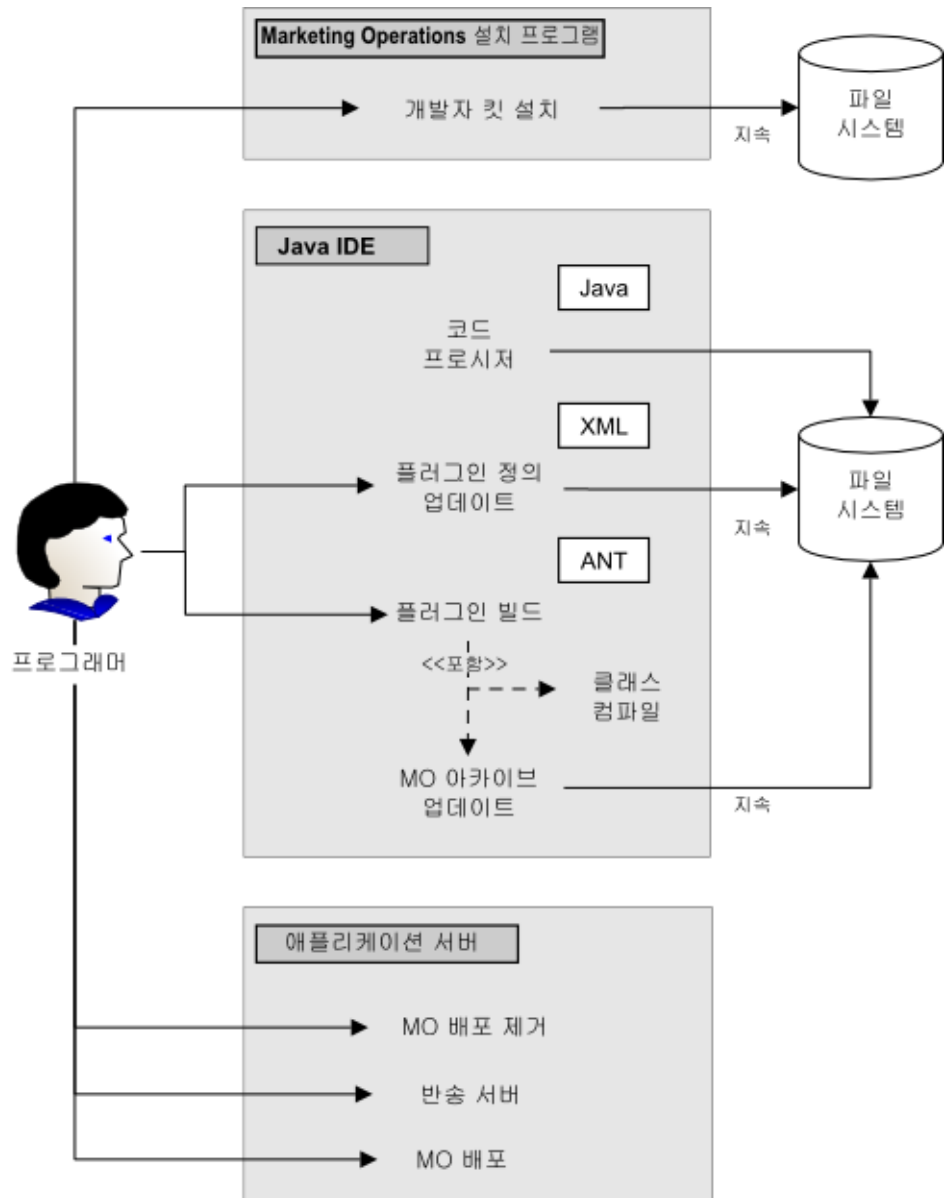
Marketing Operations 설치 프로그램

개발자 킷 설치

지속

파일 시스템

Java IDE

Java

코드 프로시저

XML

플러그인 정의 업데이트

지속

파일 시스템

ANT

플러그인 빌드

<<포함>>

클래스 컴파일

MO 아카이브 업데이트

지속

프로그래머

애플리케이션 서버

MO 배포 제거

반송 서버

MO 배포